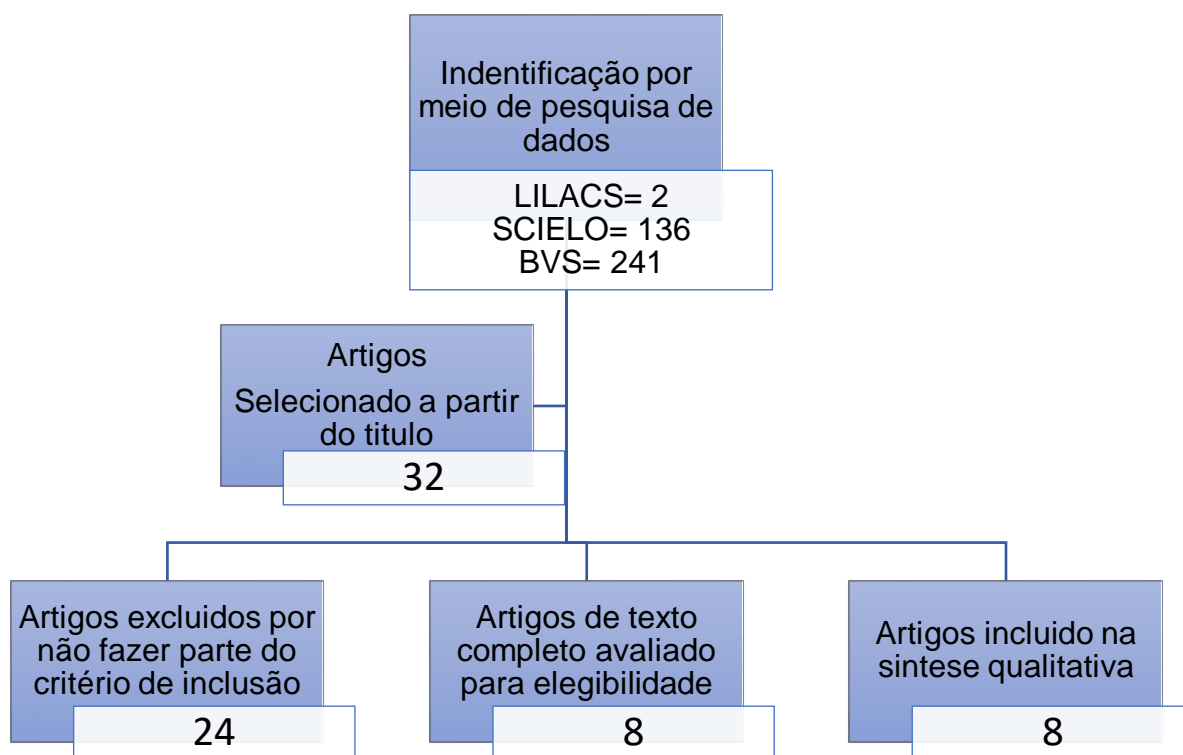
Indentificação por meio de pesquisa de dados

LILACS= 2
SCIELO= 136
BVS= 241

Artigos
Selecionado a partir do titulo

32

Artigos excluidos por não fazer parte do critério de inclusão

24

Artigos de texto completo avaliado para elegibilidade

8

Artigos incluido na sintese qualitativa

8